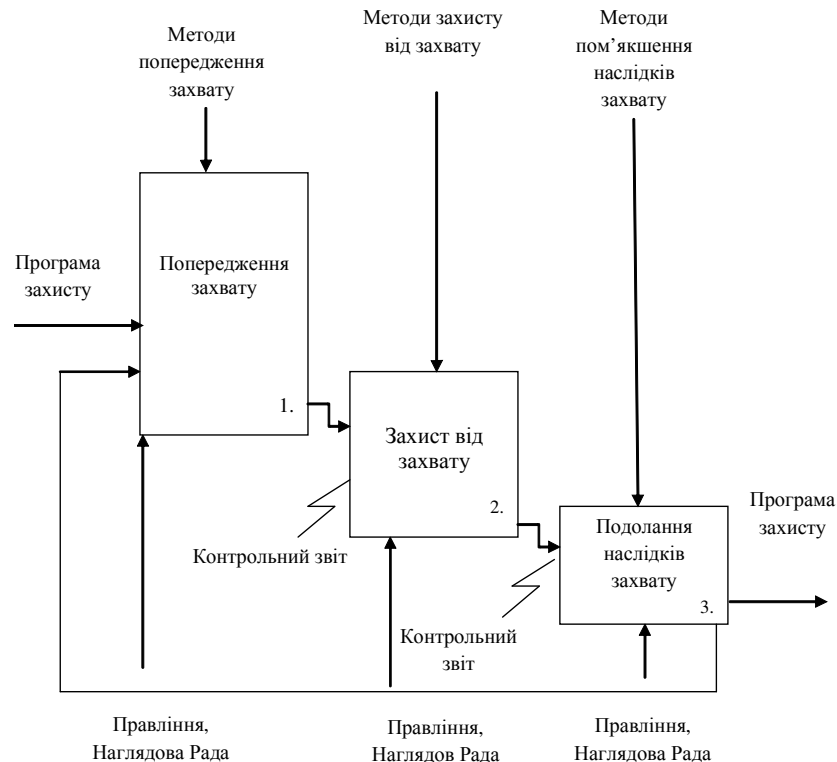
Методи попередження захвату

Методи захисту від захвату

Методи пом’якшення наслідків захвату

Програма захисту

Попередження захвату

1.

Захист від захвату

2.

Контрольний звіт

Подолання наслідків захвату

3.

Програма захисту

Контрольний звіт

Правління, Наглядова Рада

Правління, Наглядов Рада

Правління, Наглядова Рада